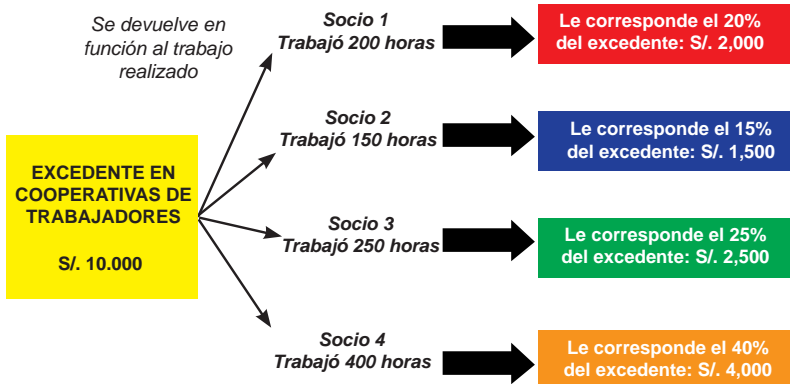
Se devuelve en función al trabajo realizado

EXCEDENTE EN COOPERATIVAS DE TRABAJADORES

S/. 10.000

Socio 1
Trabajó 200 horas

Le corresponde el 20% del excedente: S/. 2,000

Socio 2
Trabajó 150 horas

Le corresponde el 15% del excedente: S/. 1,500

Socio 3
Trabajó 250 horas

Le corresponde el 25% del excedente: S/. 2,500

Socio 4
Trabajó 400 horas

Le corresponde el 40% del excedente: S/. 4,000